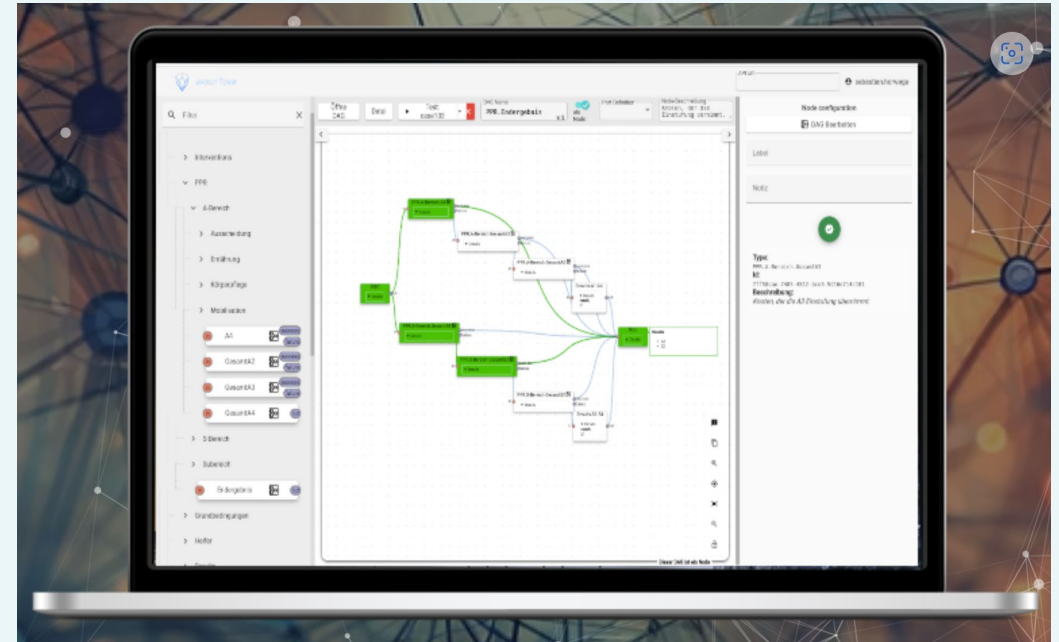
Filter

Interventions

PPR

A-Bereich

Ausscheidung

Ernährung

Körperpflege

Mobilisation

A1

GesamtA2

GesamtA3

GesamtA4

S-Bereich

Subereich

Endergebnis

Grundbedingungen

Helfer

Öffne DAG

Datei

Test

PPR_Endergebnis

Node configuration

DAG Bearbeiten

Label

Notiz

Type:

Beschreibung: